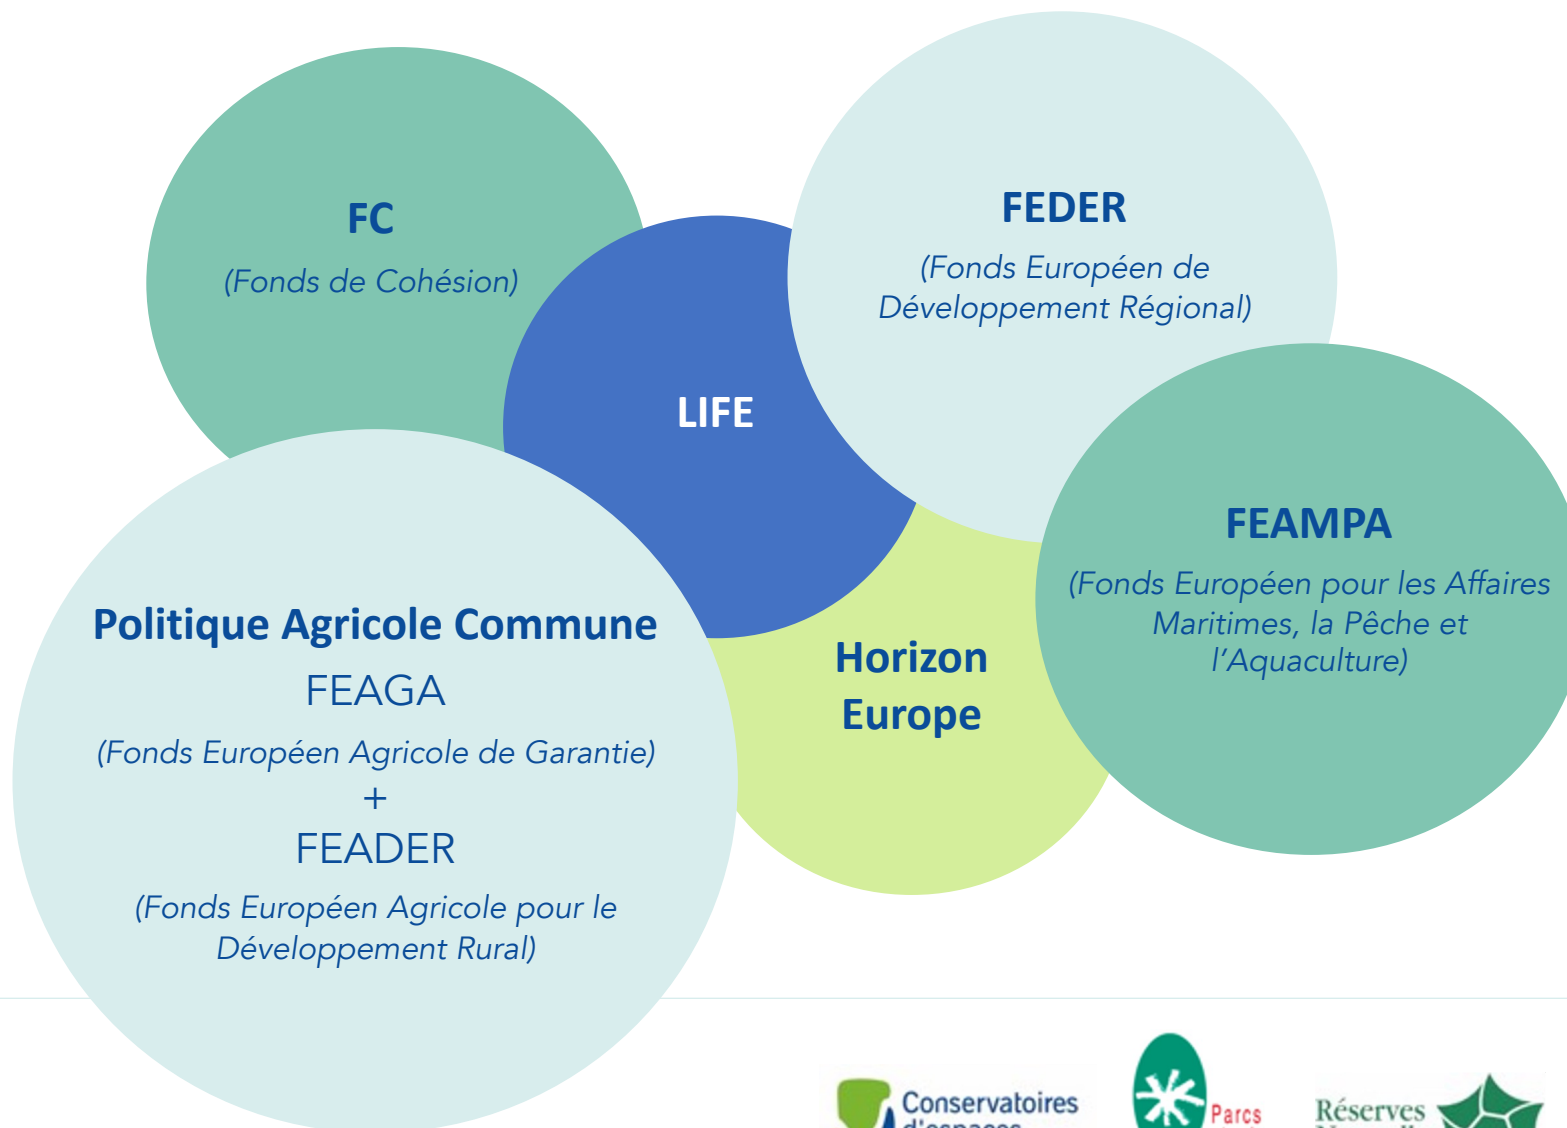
FC

(Fonds de Cohésion)

FEDER

(Fonds Européen de Développement Régional)

LIFE

FEAMPA

(Fonds Européen pour les Affaires Maritimes, la Pêche et l'Aquaculture)

Horizon Europe

Politique Agricole Commune

FEAGA

(Fonds Européen Agricole de Garantie)

+

FEADER

(Fonds Européen Agricole pour le Développement Rural)

Conservatoires d'espaces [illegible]

Parcs

Réserves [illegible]